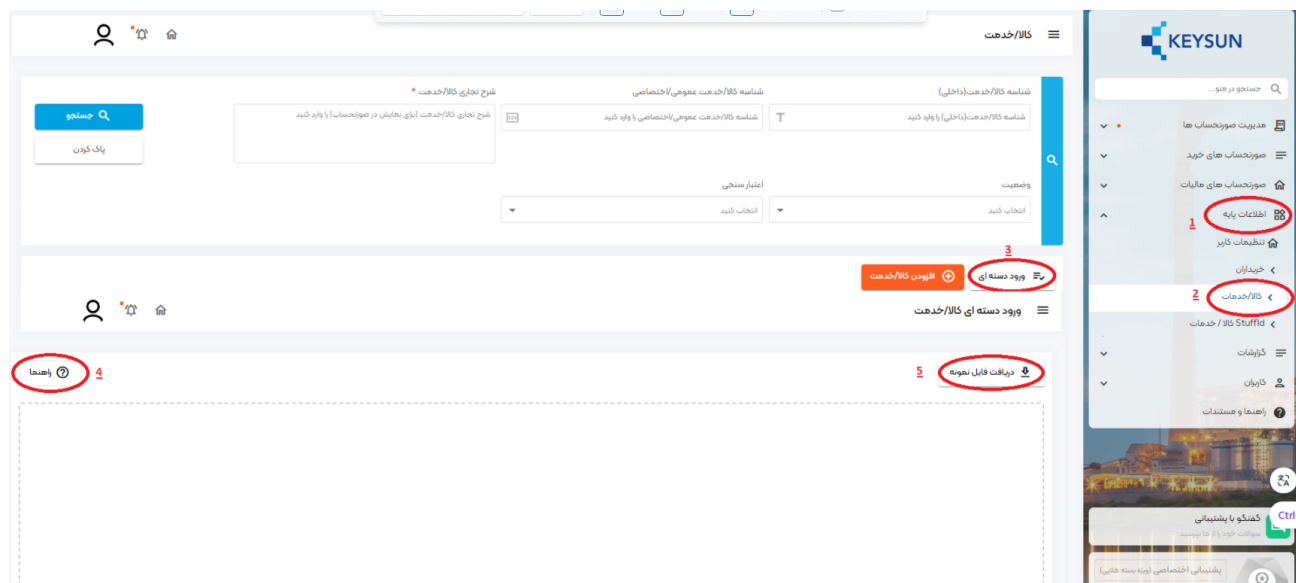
KEYSUN

جستجو در منو...

مدیریت صورتحساب ها

صورتحساب های خرید

صورتحساب های مالیات

اطلاعات پایه 1

تنظیمات کاربر

خریداران

کالا/خدمات 2

Stuffld کالا / خدمات

گزارشات

کاربران

راهنما و مستندات

گفتگو با پشتیبانی

سوالات خود را از ما بپرسید

پشتیبانی اختصاصی (ویژه بسته طلایی)

Ctrl

کالا/خدمت

شناسه کالا/خدمت(داخلی)

شناسه کالا/خدمت(داخلی) را وارد کنید

شناسه کالا/خدمت عمومی/اختصاصی

شناسه کالا/خدمت عمومی/اختصاصی را وارد کنید

شرح تجاری کالا/خدمت *

شرح تجاری کالا/خدمت (برای نمایش در صورتحساب) را وارد کنید

جستجو

پاک کردن

وضعیت

انتخاب کنید

اعتبار سنجی

انتخاب کنید

3

ورود دسته ای

افزودن کالا/خدمت

ورود دسته ای کالا/خدمت

5 دریافت فایل نمونه

راهنما 4